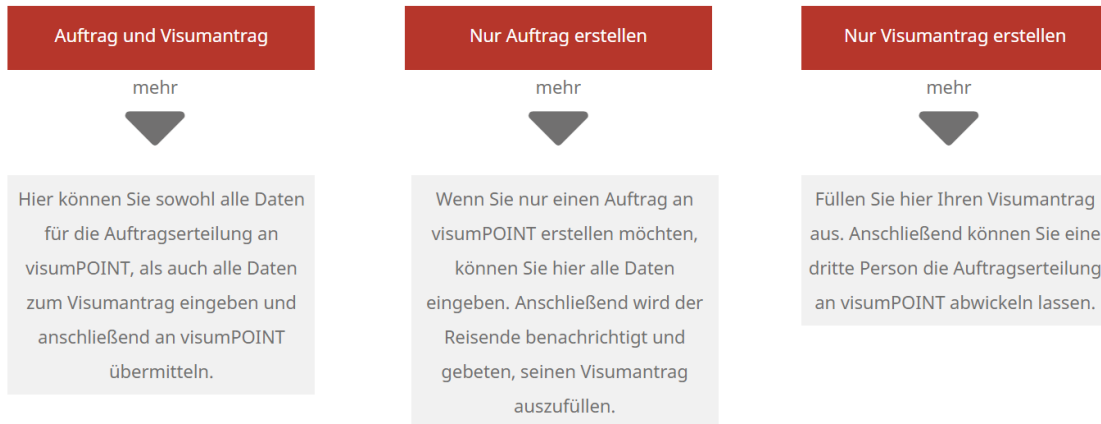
Auftrag und Visumantrag

mehr

Hier können Sie sowohl alle Daten für die Auftragserteilung an visumPOINT, als auch alle Daten zum Visumantrag eingeben und anschließend an visumPOINT übermitteln.

Nur Auftrag erstellen

mehr

Wenn Sie nur einen Auftrag an visumPOINT erstellen möchten, können Sie hier alle Daten eingeben. Anschließend wird der Reisende benachrichtigt und gebeten, seinen Visumantrag auszufüllen.

Nur Visumantrag erstellen

mehr

Füllen Sie hier Ihren Visumantrag aus. Anschließend können Sie eine dritte Person die Auftragserteilung an visumPOINT abwickeln lassen.